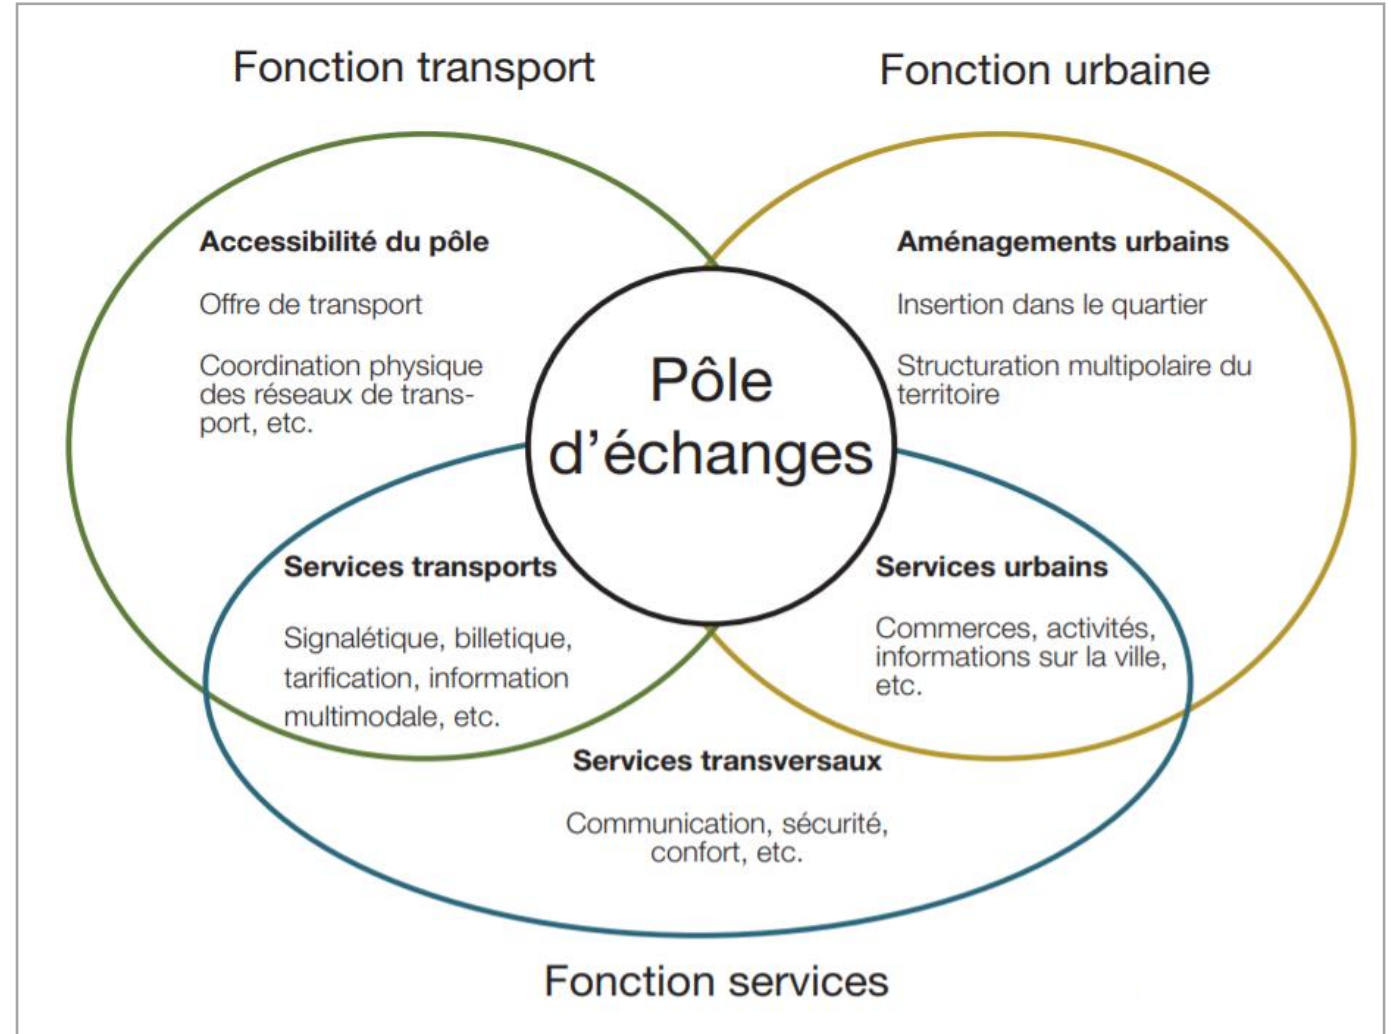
Fonction transport

Fonction urbaine

Accessibilité du pôle

Offre de transport

Coordination physique des réseaux de transport, etc.

Aménagements urbains

Insertion dans le quartier

Structuration multipolaire du territoire

Pôle d'échanges

Services transports

Signalétique, billetique, tarification, information multimodale, etc.

Services urbains

Commerces, activités, informations sur la ville, etc.

Services transversaux

Communication, sécurité, confort, etc.

Fonction services